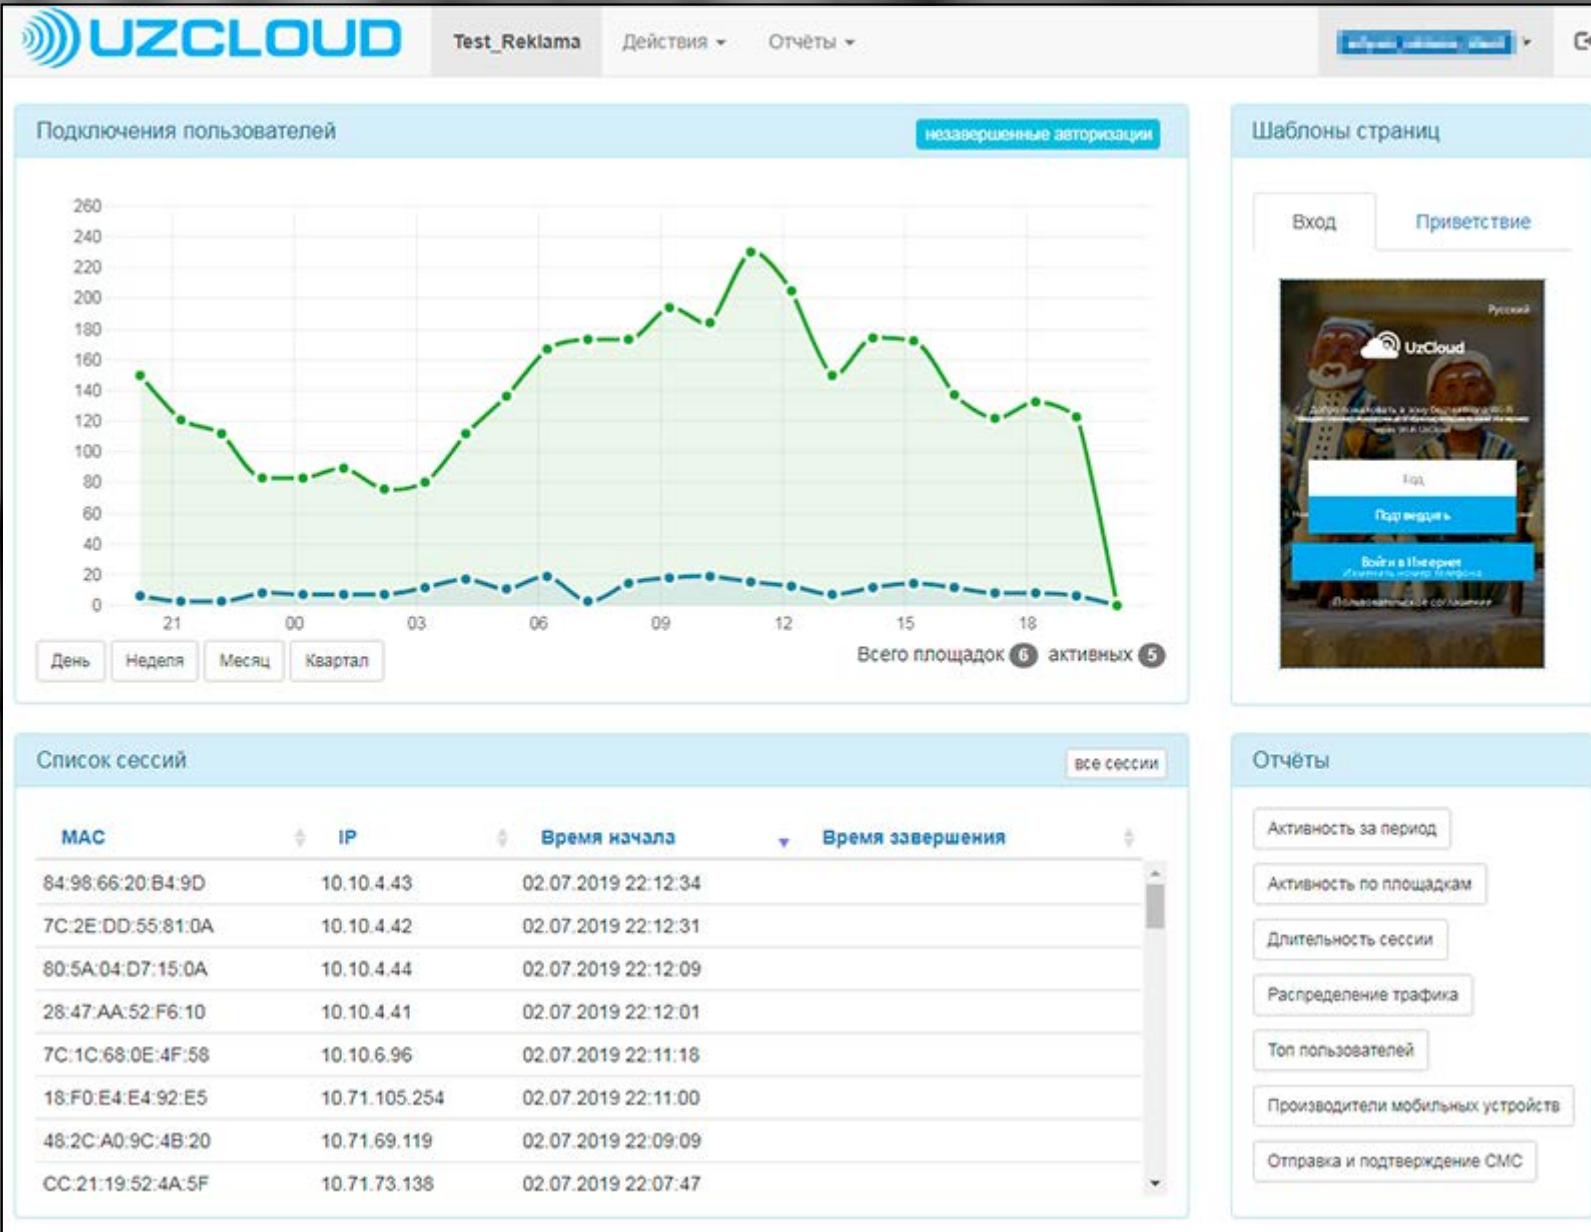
UZCLOUD

Test_Reklama Действия Отчёты

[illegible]

Подключения пользователей

незавершенные авторизации

260
240
220
200
180
160
140
120
100
80
60
40
20
0

21 00 03 06 09 12 15 18

День Неделя Месяц Квартал

Всего площадок 6 активных 5

Шаблоны страниц

Вход Приветствие

Русский

UzCloud

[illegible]

Подтвердить

Войти в Интернет

Пользовательское соглашение

Список сессий

все сессии

| MAC | IP | Время начала | Время завершения |
|---|---|---|---|
| 84:98:66:20:B4:9D | 10.10.4.43 | 02.07.2019 22:12:34 | |
| 7C:2E:DD:55:81:0A | 10.10.4.42 | 02.07.2019 22:12:31 | |
| 80:5A:04:D7:15:0A | 10.10.4.44 | 02.07.2019 22:12:09 | |
| 28:47:AA:52:F6:10 | 10.10.4.41 | 02.07.2019 22:12:01 | |
| 7C:1C:68:0E:4F:58 | 10.10.6.96 | 02.07.2019 22:11:18 | |
| 18:F0:E4:E4:92:E5 | 10.71.105.254 | 02.07.2019 22:11:00 | |
| 48:2C:A0:9C:4B:20 | 10.71.69.119 | 02.07.2019 22:09:09 | |
| CC:21:19:52:4A:5F | 10.71.73.138 | 02.07.2019 22:07:47 | |

Отчёты

Активность за период
Активность по площадкам
Длительность сессии
Распределение трафика
Топ пользователей
Производители мобильных устройств
Отправка и подтверждение СМС